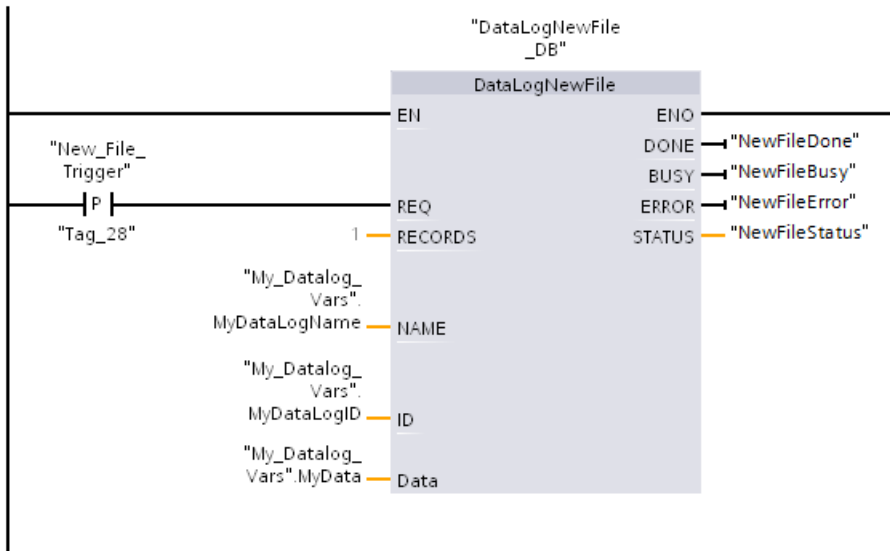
"DataLogNewFile_DB"

DataLogNewFile

EN

ENO

"New_File_Trigger"

P

"Tag_28"

REQ

1

RECORDS

DONE "NewFileDone"

BUSY "NewFileBusy"

ERROR "NewFileError"

STATUS "NewFileStatus"

"My_Datalog_Vars".MyDataLogName

NAME

"My_Datalog_Vars".MyDataLogID

ID

"My_Datalog_Vars".MyData

Data